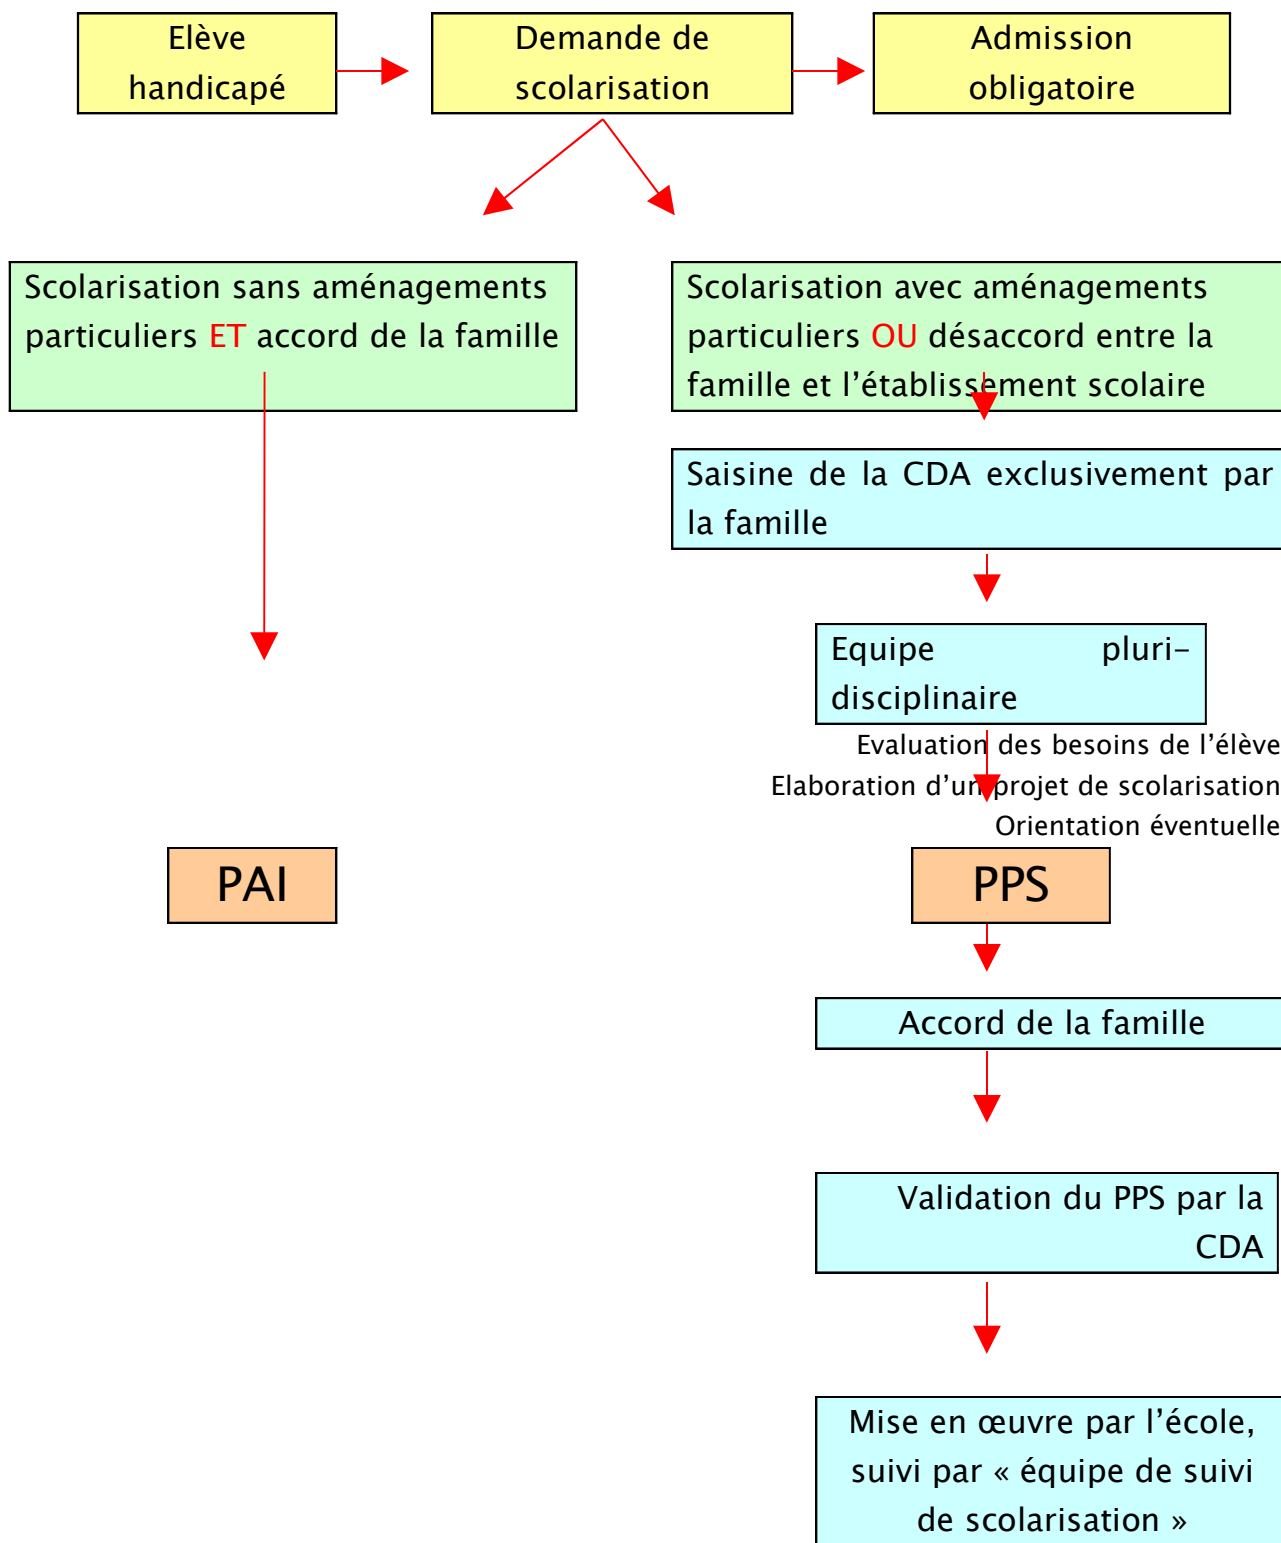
Elève handicapé

Demande de scolarisation

Admission obligatoire

Scolarisation sans aménagements particuliers ET accord de la famille

Scolarisation avec aménagements particuliers OU désaccord entre la famille et l'établissement scolaire

Saisine de la CDA exclusivement par la famille

Equipe pluri-disciplinaire

Evaluation des besoins de l'élève
Elaboration d'un projet de scolarisation
Orientation éventuelle

PAI

PPS

Accord de la famille

Validation du PPS par la CDA

Mise en œuvre par l'école, suivi par « équipe de suivi de scolarisation »